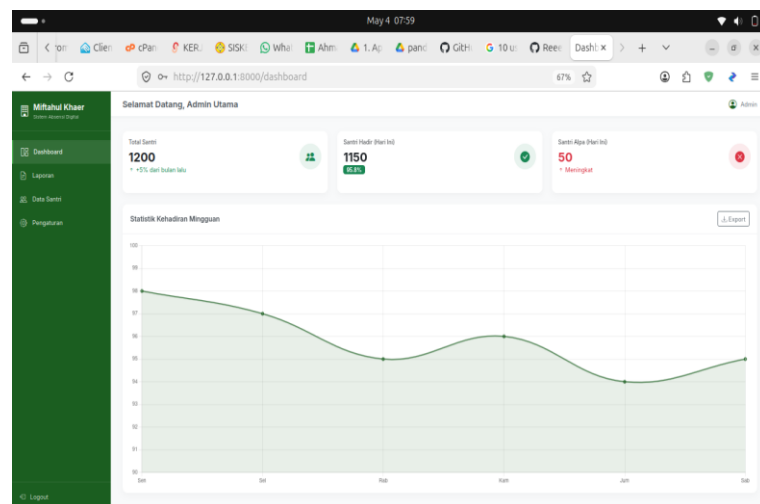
May 4 07:59

ron Clien cPan KER SISKI Wha Ahm 1. Ap pand GitH 10 u Reev Dashb ×

http://127.0.0.1:8000/dashboard 67%

Miftahul Khaer
Sistem Absensi Digital

Dashboard
Laporan
Data Santri
Pengaturan

Logout

Selamat Datang, Admin Utama

Admin

Total Santri
1200
↑ +5% dari bulan lalu

Santri Hadir (Hari Ini)
1150
95.8%

Santri Alpa (Hari Ini)
50
↑ Meningkat

Statistik Kehadiran Mingguan

Export

100
99
98
97
96
95
94
93
92
91
90

Sen
Sel
Rab
Kam
Jum
Sab